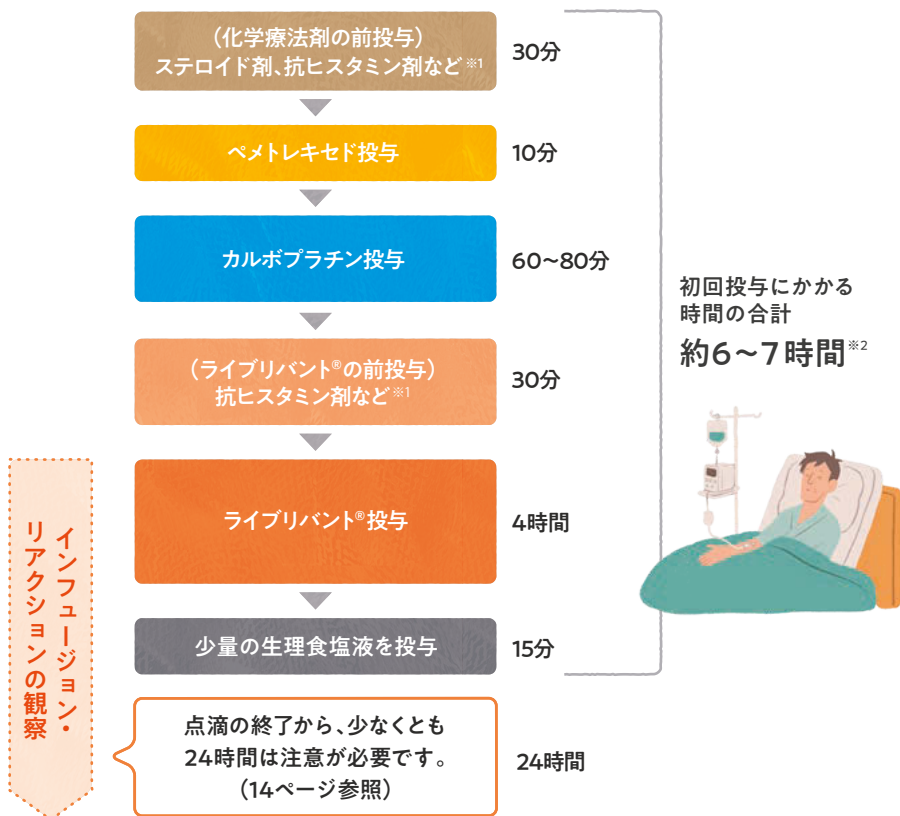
（化学療法剤の前投与）
ステロイド剤、抗ヒスタミン剤など※1

30分

ペメトレキセド投与

10分

カルボプラチン投与

60～80分

（ライブリバント®の前投与）
抗ヒスタミン剤など※1

30分

ライブリバント®投与

4時間

少量の生理食塩液を投与

15分

初回投与にかかる時間の合計
約6～7時間※2

インフュージョン・リアクションの観察

点滴の終了から、少なくとも24時間は注意が必要です。
（14ページ参照）

24時間